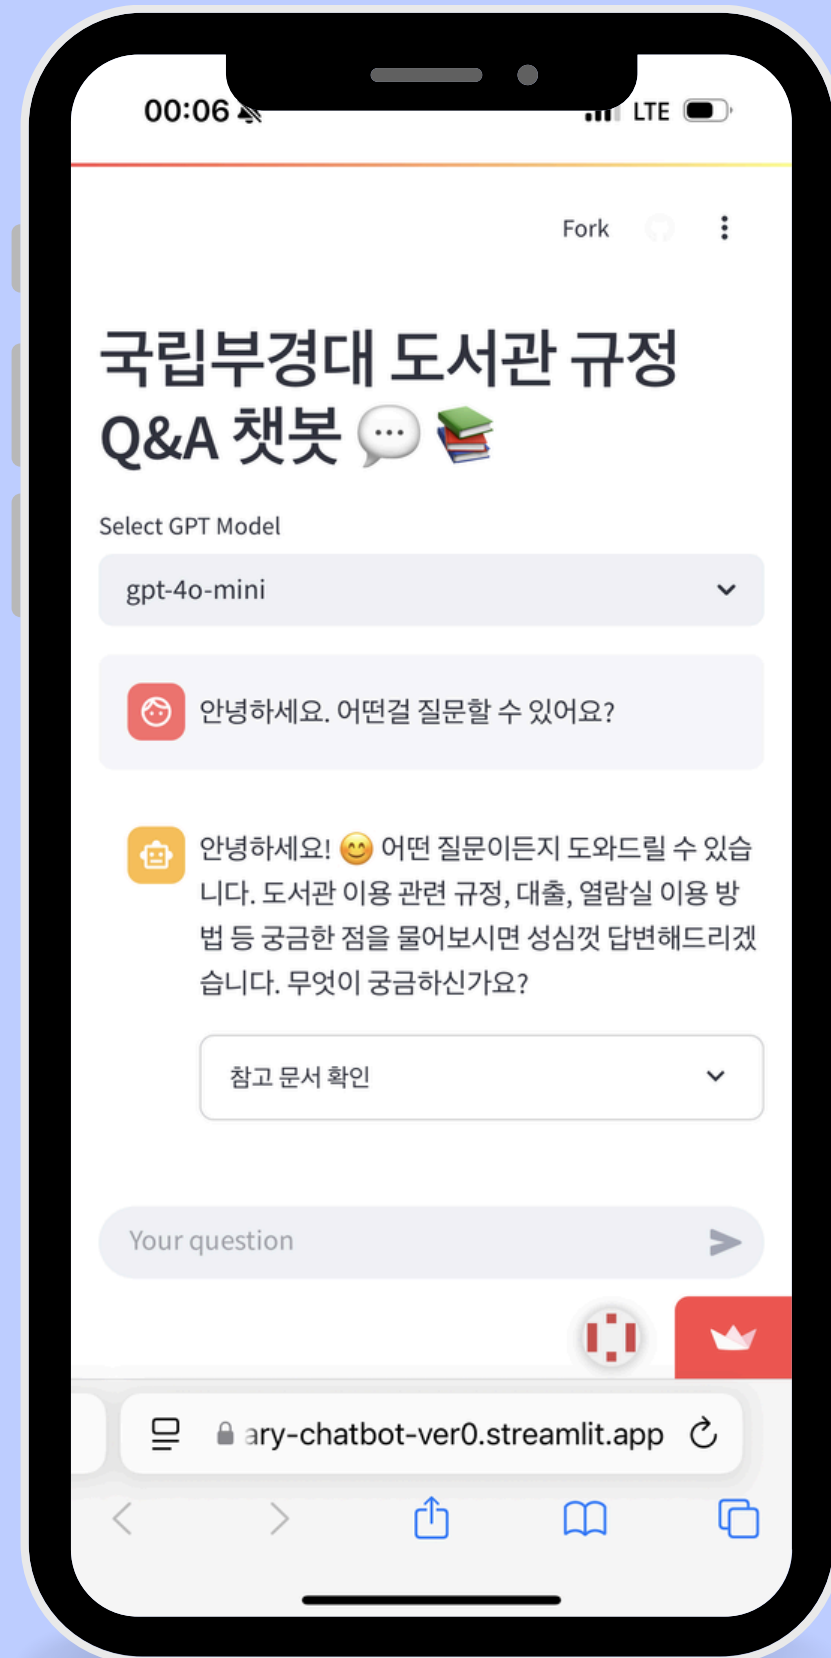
00:06

LTE

Fork

국립부경대 도서관 규정 Q&A 챗봇 💬 📚

Select GPT Model

gpt-4o-mini

안녕하세요. 어떤걸 질문할 수 있어요?

안녕하세요! 😊 어떤 질문이든지 도와드릴 수 있습니다. 도서관 이용 관련 규정, 대출, 열람실 이용 방법 등 궁금한 점을 물어보시면 성심껏 답변해드리겠습니다. 무엇이 궁금하신가요?

참고 문서 확인

Your question

ary-chatbot-ver0.streamlit.app